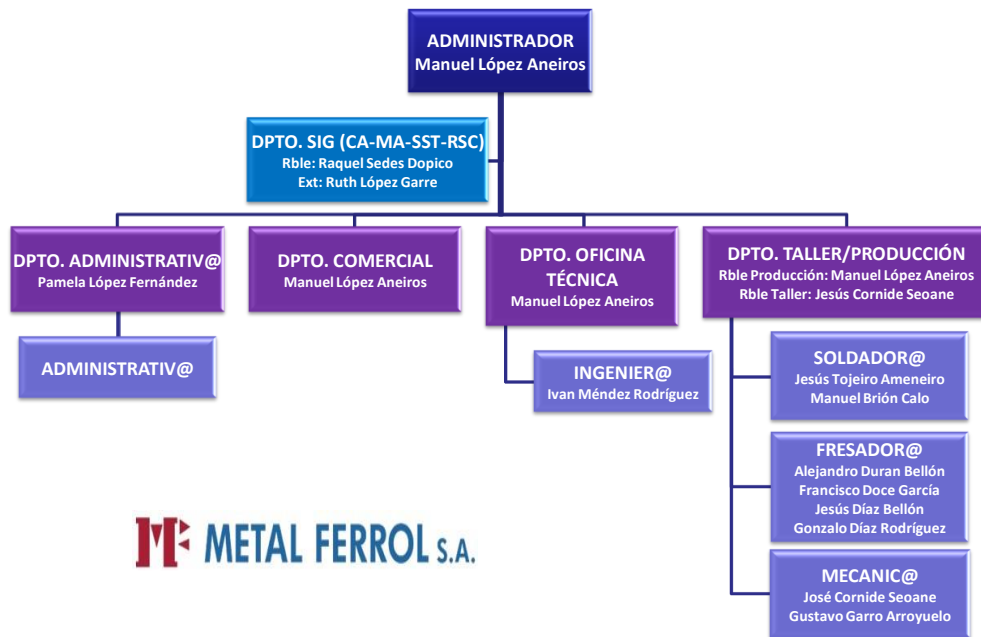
ADMINISTRADOR
Manuel López Aneiros

DPTO. SIG (CA-MA-SST-RSC)
Rble: Raquel Sedes Dopico
Ext: Ruth López Garre

DPTO. ADMINISTRATIV@
Pamela López Fernández

ADMINISTRATIV@

DPTO. COMERCIAL
Manuel López Aneiros

DPTO. OFICINA TÉCNICA
Manuel López Aneiros

INGENIER@
Ivan Méndez Rodríguez

DPTO. TALLER/PRODUCCIÓN
Rble Producción: Manuel López Aneiros
Rble Taller: Jesús Cornide Seoane

SOLDADOR@
Jesús Tojeiro Ameneiro
Manuel Brión Calo

FRESADOR@
Alejandro Duran Bellón
Francisco Doce García
Jesús Díaz Bellón
Gonzalo Díaz Rodríguez

MECANIC@
José Cornide Seoane
Gustavo Garro Arroyuelo

METAL FERROL S.A.